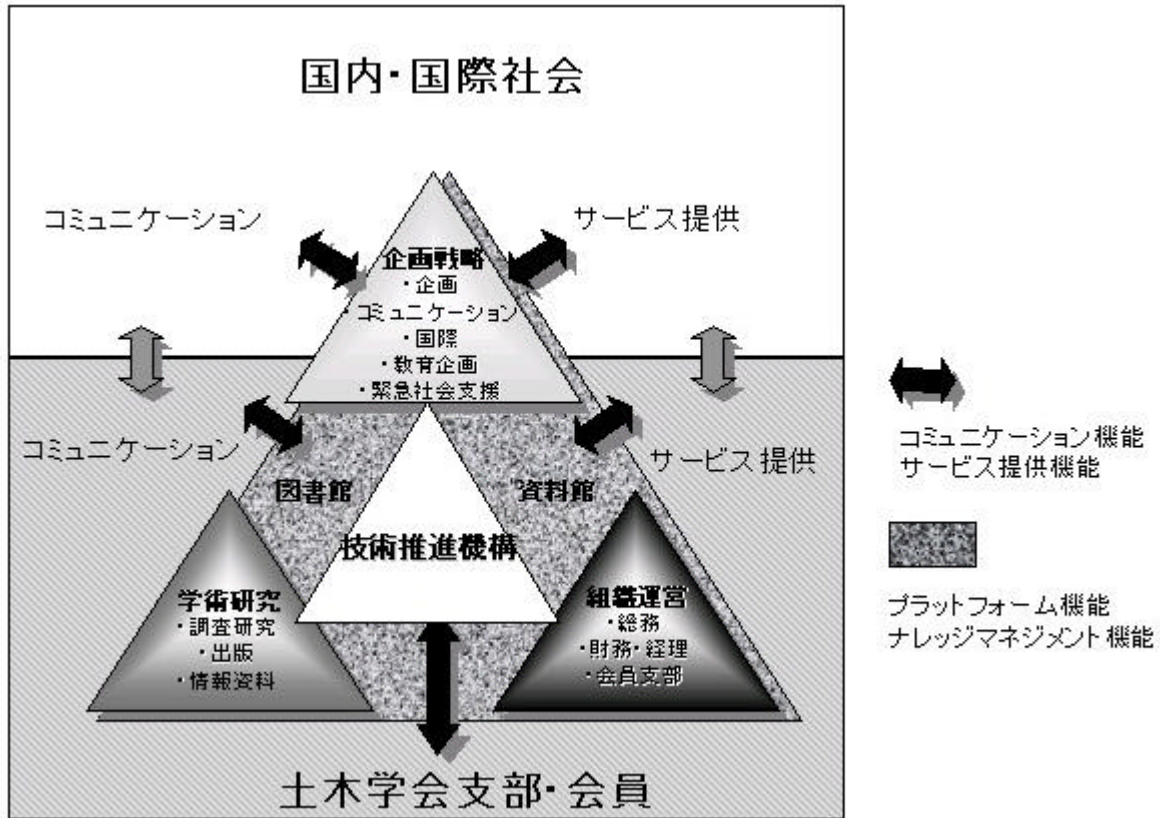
国内・国際社会

コミュニケーション

サービス提供

企画戦略
・企画
・コミュニケーション
・国際
・教育企画
・緊急社会支援

コミュニケーション

サービス提供

図書館

資料館

技術推進機構

学術研究
・調査研究
・出版
・情報資料

組織運営
・総務
・財務・経理
・会員支部

土木学会支部・会員

コミュニケーション機能
サービス提供機能

プラットフォーム機能
ナレッジマネジメント機能